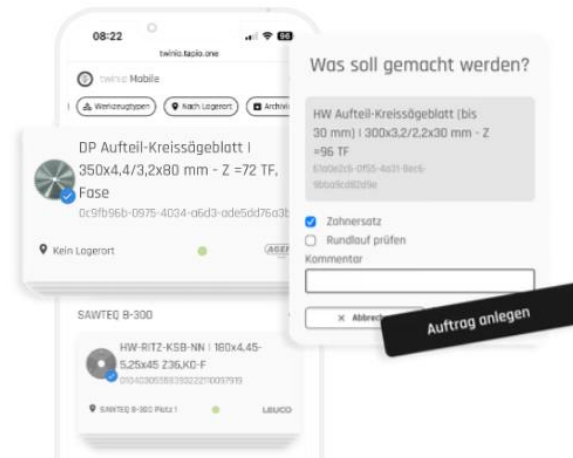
08:22
twinio.tapio.one

twinio Mobile

Werkzeugtypen
Nach Lagerort
Archiv

DP Aufteil-Kreissägeblatt | 350x4,4/3,2x80 mm - Z =72 TF, Fase
0c9fb96b-0975-4034-a6d3-ade5dd76a3b

Kein Lagerort
AGE

SAWTEQ B-300

HW-RITZ-KSB-NN | 180x4,45-5,25x45 Z36,KO-F
0104030558933222110097919

SAWTEQ B-300 Platz 1
LEUCO

Was soll gemacht werden?

HW Aufteil-Kreissägeblatt (bis 30 mm) | 300x3,2/2,2x30 mm - Z =96 TF
61a0e2c6-0f55-4a31-8ec6-9bba9cd2d9e

Zahnersatz
Rundlauf prüfen
Kommentar

× Abbrech

Auftrag anlegen